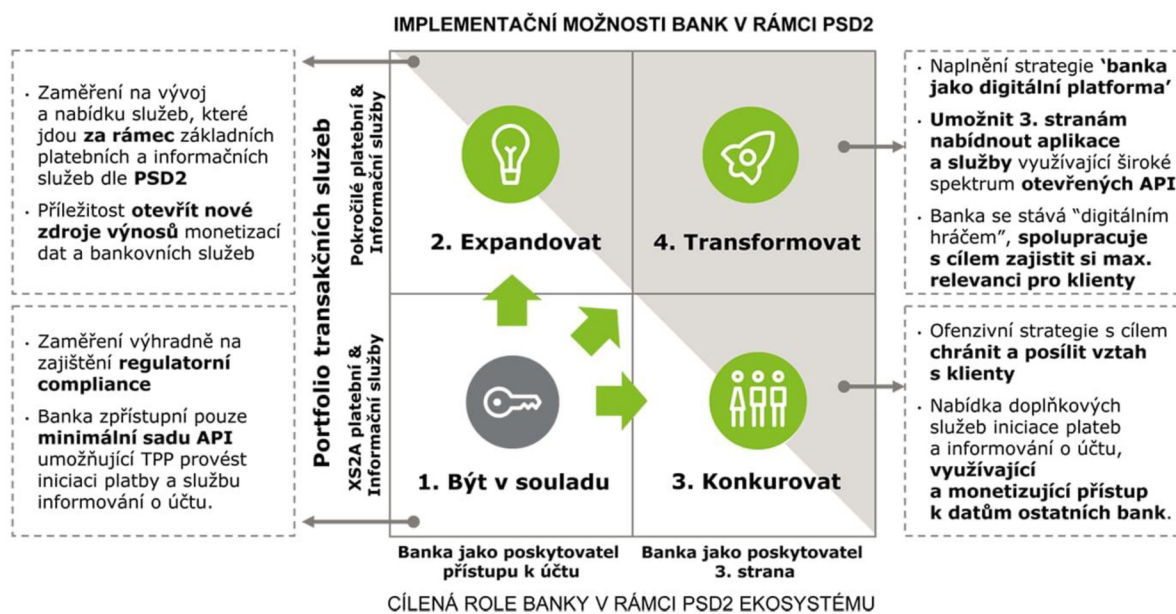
IMPLEMENTAČNÍ MOŽNOSTI BANK V RÁMCI PSD2

· Zaměření na vývoj a nabídku služeb, které jdou **za rámec** základních platebních a informačních služeb dle **PSD2**

· Příležitost **otevřít nové zdroje výnosů** monetizací dat a bankovních služeb

· Zaměření výhradně na zajištění **regulatorní compliance**

· Banka zpřístupní pouze **minimální sadu API** umožňující TPP provést iniciaci platby a službu informování o účtu.

Portfolio transakčních služeb

Pokročilé platební & Informační služby

XS2A platební & Informační služby

2. Expandovat

4. Transformovat

1. Být v souladu

3. Konkurovat

· Naplnění strategie **'banka jako digitální platforma'**

· **Umožnit 3. stranám nabídnout aplikace a služby** využívající široké spektrum **otevřených API**

· Banka se stává "digitálním hráčem", **spolupracuje s cílem zajistit si max. relevanci pro klienty**

· Ofenzivní strategie s cílem **chránit a posílit vztah s klienty**

· Nabídka doplňkových služeb iniciace plateb a informování o účtu, **využívající a monetizující přístup k datům ostatních bank**.

Banka jako poskytovatel přístupu k účtu

Banka jako poskytovatel 3. strana

CÍLENÁ ROLE BANKY V RÁMCI PSD2 EKOSYSTÉMU